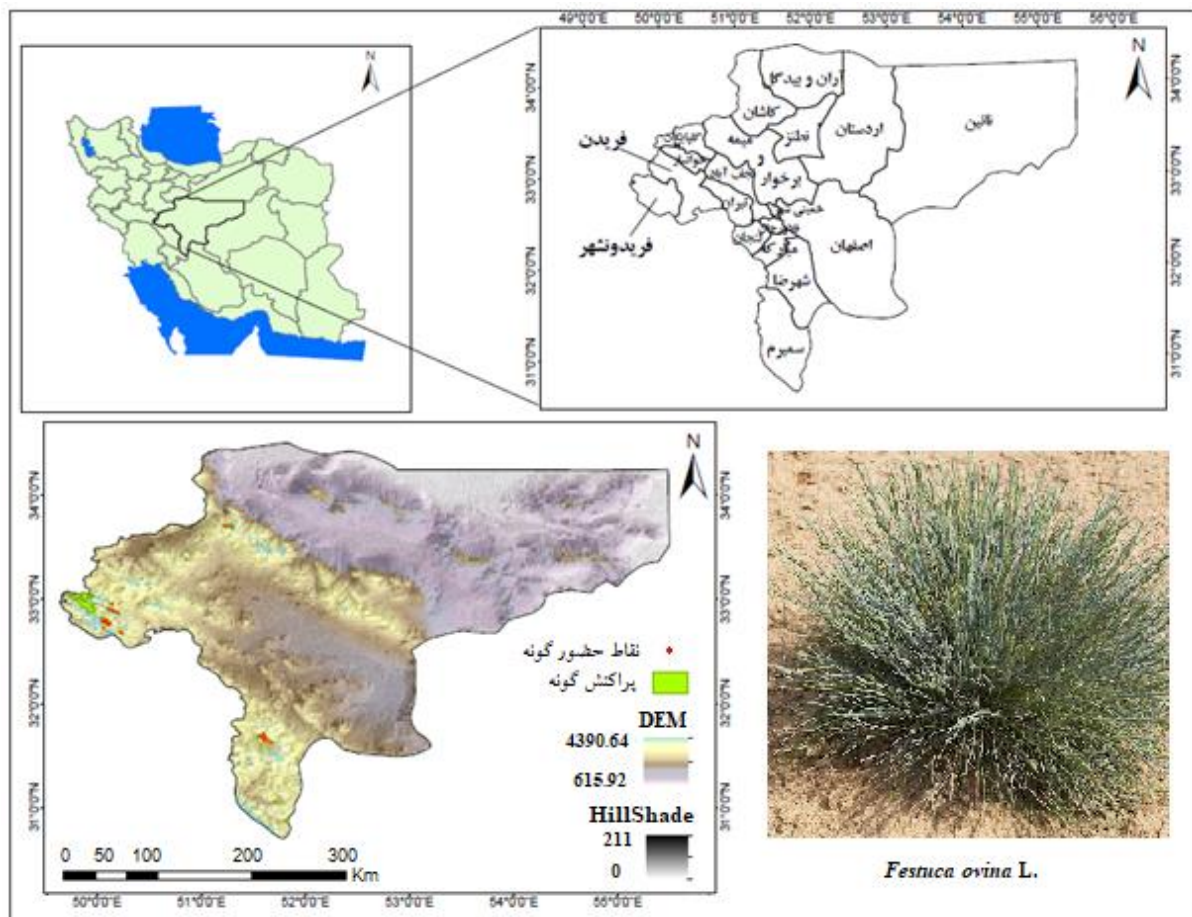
N

49°0'0"E 50°0'0"E 51°0'0"E 52°0'0"E 53°0'0"E 54°0'0"E 55°0'0"E 56°0'0"E

N

34°0'0"N 33°0'0"N 32°0'0"N 31°0'0"N

آران و بیدگل
کاشان
اردستان
نائین
نطنز
میمه
فریدن
برخوار
فریدونشهر
اصفهان
شهرضا
سمیرم

34°0'0"N 33°0'0"N 32°0'0"N 31°0'0"N

N

34°0'0"N 33°0'0"N 32°0'0"N 31°0'0"N

نقاط حضور گونه
پراکنش گونه

DEM
4390.64
615.92

HillShade
211
0

0 50 100 200 300
Km

50°0'0"E 51°0'0"E 52°0'0"E 53°0'0"E 54°0'0"E 55°0'0"E

34°0'0"N 33°0'0"N 32°0'0"N 31°0'0"N

Festuca ovina L.